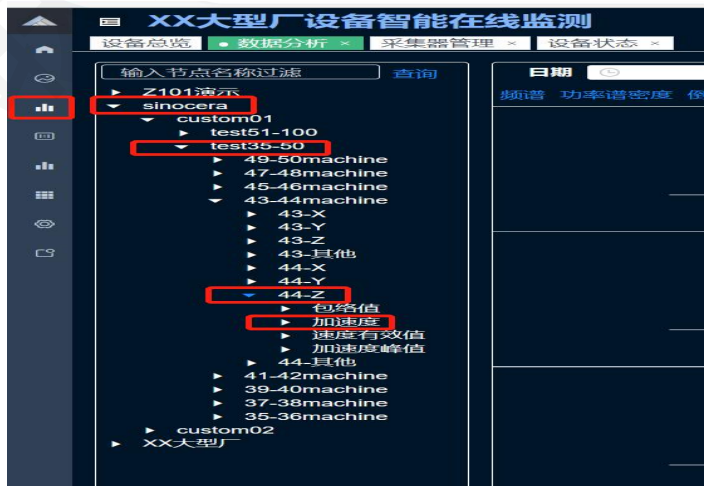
XX大型厂设备智能在线监测

设备总览 • 数据分析 × 采集器管理 × 设备状态 ×

输入节点名称过滤 查询

日期

频谱 功率谱密度 倒

Z101演示
sinocera
custom01
test51-100
test35-50
49-50machine
47-48machine
45-46machine
43-44machine
43-X
43-Y
43-Z
43-其他
44-X
44-Y
44-Z
包络值
加速度
速度有效值
加速度峰值
44-其他
41-42machine
39-40machine
37-38machine
35-36machine
custom02
XX大型厂